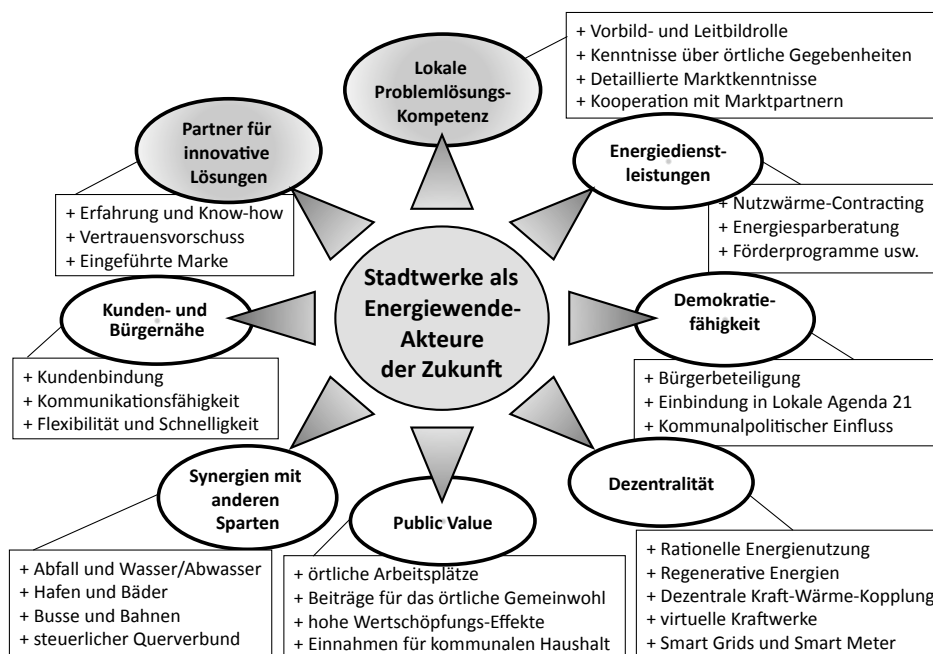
+ Vorbild- und Leitbildrolle
+ Kenntnisse über örtliche Gegebenheiten
+ Detaillierte Marktkenntnisse
+ Kooperation mit Marktpartnern

Lokale Problemlösungs-Kompetenz

Partner für innovative Lösungen

+ Erfahrung und Know-how
+ Vertrauensvorschuss
+ Eingeführte Marke

Energiedienstleistungen

+ Nutzwärme-Contracting
+ Energiesparberatung
+ Förderprogramme usw.

Stadtwerke als Energiewende-Akteure der Zukunft

Kunden- und Bürgernähe

+ Kundenbindung
+ Kommunikationsfähigkeit
+ Flexibilität und Schnelligkeit

Demokratiefähigkeit

+ Bürgerbeteiligung
+ Einbindung in Lokale Agenda 21
+ Kommunalpolitischer Einfluss

Synergien mit anderen Sparten

Public Value

Dezentralität

+ Abfall und Wasser/Abwasser
+ Hafen und Bäder
+ Busse und Bahnen
+ steuerlicher Querverbund

+ örtliche Arbeitsplätze
+ Beiträge für das örtliche Gemeinwohl
+ hohe Wertschöpfungs-Effekte
+ Einnahmen für kommunalen Haushalt

+ Rationelle Energienutzung
+ Regenerative Energien
+ Dezentrale Kraft-Wärme-Kopplung
+ virtuelle Kraftwerke
+ Smart Grids und Smart Meter